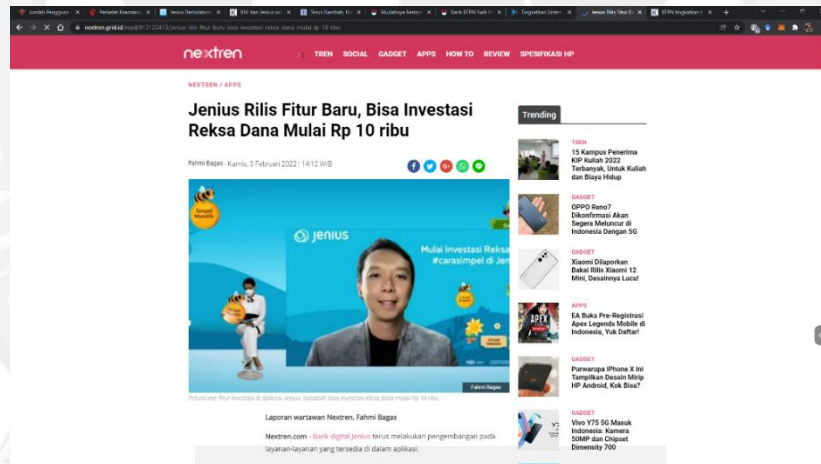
Jumlah Pengguna | Rebahan Keamanan | Jenius Berkolaborasi | BIV dan Jenius | Jenius Nambah | Mudahnya Semua | Bank BTPN Raih | Tingkatkan Sistem | Jenius Rilis Fitur B | BTPN Tingkatkan

nextren.grid.id/read/013123413/jenius-rilis-fitur-baru-bisa-investasi-reksa-dana-mulai-rp-10-ribu

nextren

TREN SOCIAL GADGET APPS HOW TO REVIEW SPESIFIKASI HP

NEXTREN / APPS

Jenius Rilis Fitur Baru, Bisa Investasi Reksa Dana Mulai Rp 10 ribu

Fahmi Bagas - Kamis, 3 Februari 2022 | 14:12 WIB

jenius

Mulai Investasi Reksa
#carasimpel di Jen

Fahmi Bagas

Peluncuran fitur investasi di aplikasi Jenius, nasabah bisa investasi reksa dana mulai Rp 10 ribu.

Laporan wartawan Nextren, Fahmi Bagas

Nextren.com - Bank digital Jenius terus melakukan pengembangan pada layanan-layanan yang tersedia di dalam aplikasi.

Trending

TREN
15 Kampus Penerima KIP Kuliah 2022 Terbanyak, Untuk Kuliah dan Biaya Hidup

GADGET
OPPO Reno7 Dikonfirmasi Akan Segera Meluncur di Indonesia Dengan 5G

GADGET
Xiaomi Dilaporkan Bakal Rilis Xiaomi 12 Mini, Desainnya Lucu!

APPS
EA Buka Pre-Registrasi Apex Legends Mobile di Indonesia, Yuk Daftar!

GADGET
Purwarupa iPhone X ini Tampilkan Desain Mirip HP Android, Kok Bisa?

GADGET
Vivo Y75 5G Masuk Indonesia: Kamera 50MP dan Chipset Dimensity 700